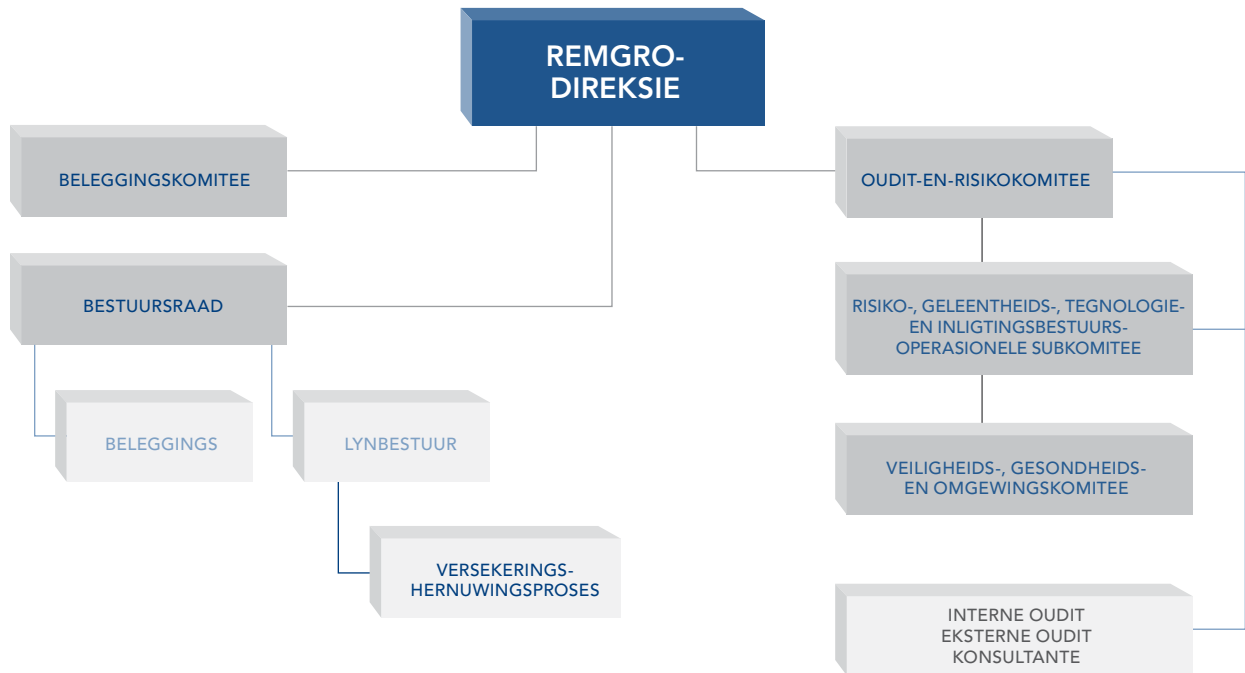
REMGRO-DIREKSIE

BELEGGINGSKOMITEE

BESTUURSRAAD

BELEGGINGS

LYNBESTUUR

VERSEKERINGS-HERNUWINGSPROSES

OUDIT-EN-RISIKOKOMITEE

RISIKO-, GELEENTHEIDS-, TEGNOLOGIE- EN INLIGTINGSBESTUURS-OPERASIONELE SUBKOMITEE

VEILIGHEIDS-, GESONDHEIDS- EN OMGEWINGSKOMITEE

INTERNE OUDIT
EKSTERNE OUDIT
KONSULTANTE